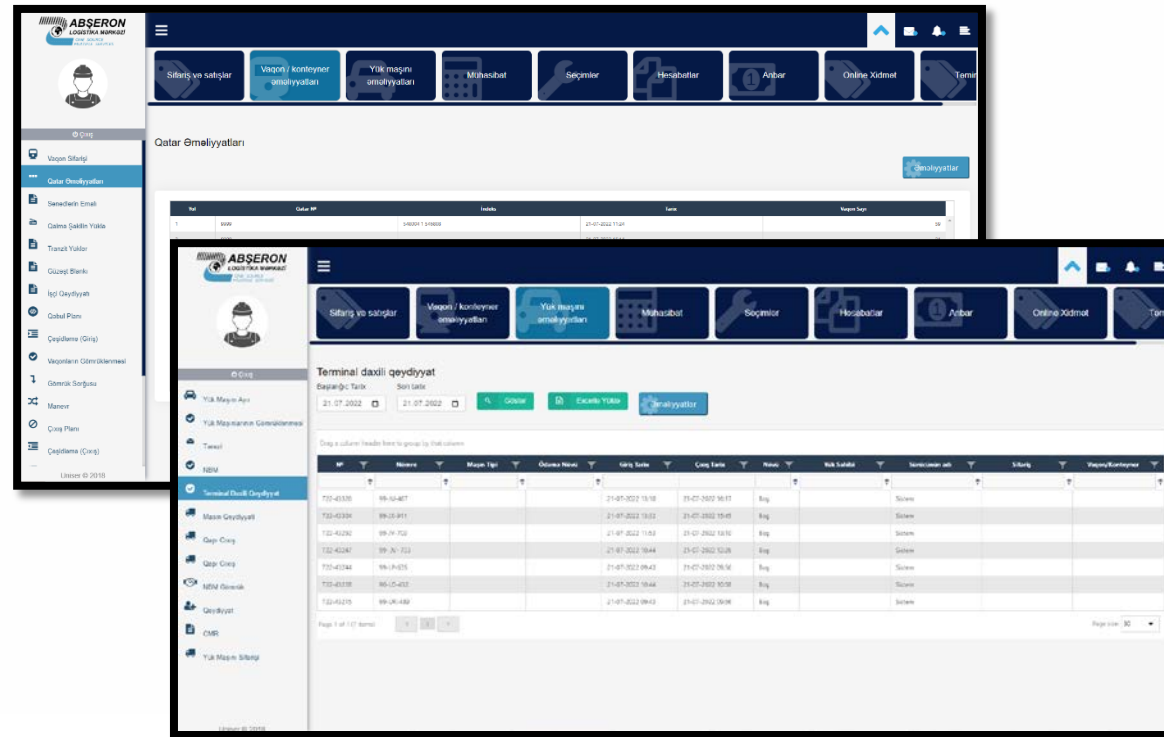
ABŞERON
LOGISTIKA MƏRKƏZI

Çıxış

Vaqon Sifarişi
Qatar Əməliyyatları
Sənədlərin Emalı
Qalma Şəklin Yüklə
Tranzit Yüklər
Güzəşt Blankı
İşçi Qeydiyyatı
Qəbul Planı
Çeşidləmə (Giriş)
Vaqonların Gömrüklənməsi
Gömrük Sorğusu
Manevr
Çıxış Planı
Çeşidləmə (Çıxış)
Unisec © 2018

Sifariş və satışlar
Vaqon / konteyner əməliyyatları
Yük maşını əməliyyatları
Mühasibat
Seçimlər
Hesabatlar
Anbar
Online Xidmət
Term

Qatar Əməliyyatları

Əməliyyatlar

| Sıra | Qatar № | İndeks | Tarix | Vaqon Sayı |
|---|---|---|---|---|
| 1 | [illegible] | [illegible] | 21-07-2022 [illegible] | 50 |

ABŞERON
LOGISTIKA MƏRKƏZI

Çıxış

Yük Maşını Axı
Yük Maşınlarının Gömrüklənməsi
Təmol
NBM
Terminal Daxili Qeydiyyat
Maşın Qeydiyyatı
Qapı Çıxış
Qapı Giriş
NBM Gömrük
Qeydiyyat
CMR
Yük Maşını Sifarişi
Unisec © 2018

Sifariş və satışlar
Vaqon / konteyner əməliyyatları
Yük maşını əməliyyatları
Mühasibat
Seçimlər
Hesabatlar
Anbar
Online Xidmət
Term

Terminal daxili qeydiyyat
Başlanğıc Tarix
21.07.2022
Son tarix
21.07.2022
Göstər
Excelə Yüklə
Əməliyyatlar

Drag a column header here to group by that column

| № | Nömrə | Maşın Tipi | Ödəmə Növü | Giriş Tarix | Çıxış Tarix | Növü | Yük Sahibi | Sürücünün adı | Sifariş | Vaqon/Konteyner |
|---|---|---|---|---|---|---|---|---|---|---|
| T22-43326 | 99-JU-407 | | | 21-07-2022 15:18 | 21-07-2022 16:17 | Boş | | Sistem | | |
| T22-43306 | 99-JS-911 | | | 21-07-2022 13:22 | 21-07-2022 15:45 | Boş | | Sistem | | |
| T22-43290 | 99-JY-702 | | | 21-07-2022 11:53 | 21-07-2022 14:10 | Boş | | Sistem | | |
| T22-43267 | 99-JV-703 | | | 21-07-2022 10:44 | 21-07-2022 12:26 | Boş | | Sistem | | |
| T22-43244 | 99-LP-025 | | | 21-07-2022 09:43 | 21-07-2022 09:56 | Boş | | Sistem | | |
| T22-43235 | 90-JS-433 | | | 21-07-2022 10:44 | 21-07-2022 10:58 | Boş | | Sistem | | |
| T22-43215 | 99-JR-480 | | | 21-07-2022 09:43 | 21-07-2022 09:56 | Boş | | Sistem | | |

Page 1 of 1 (7 items)
Page size: 50